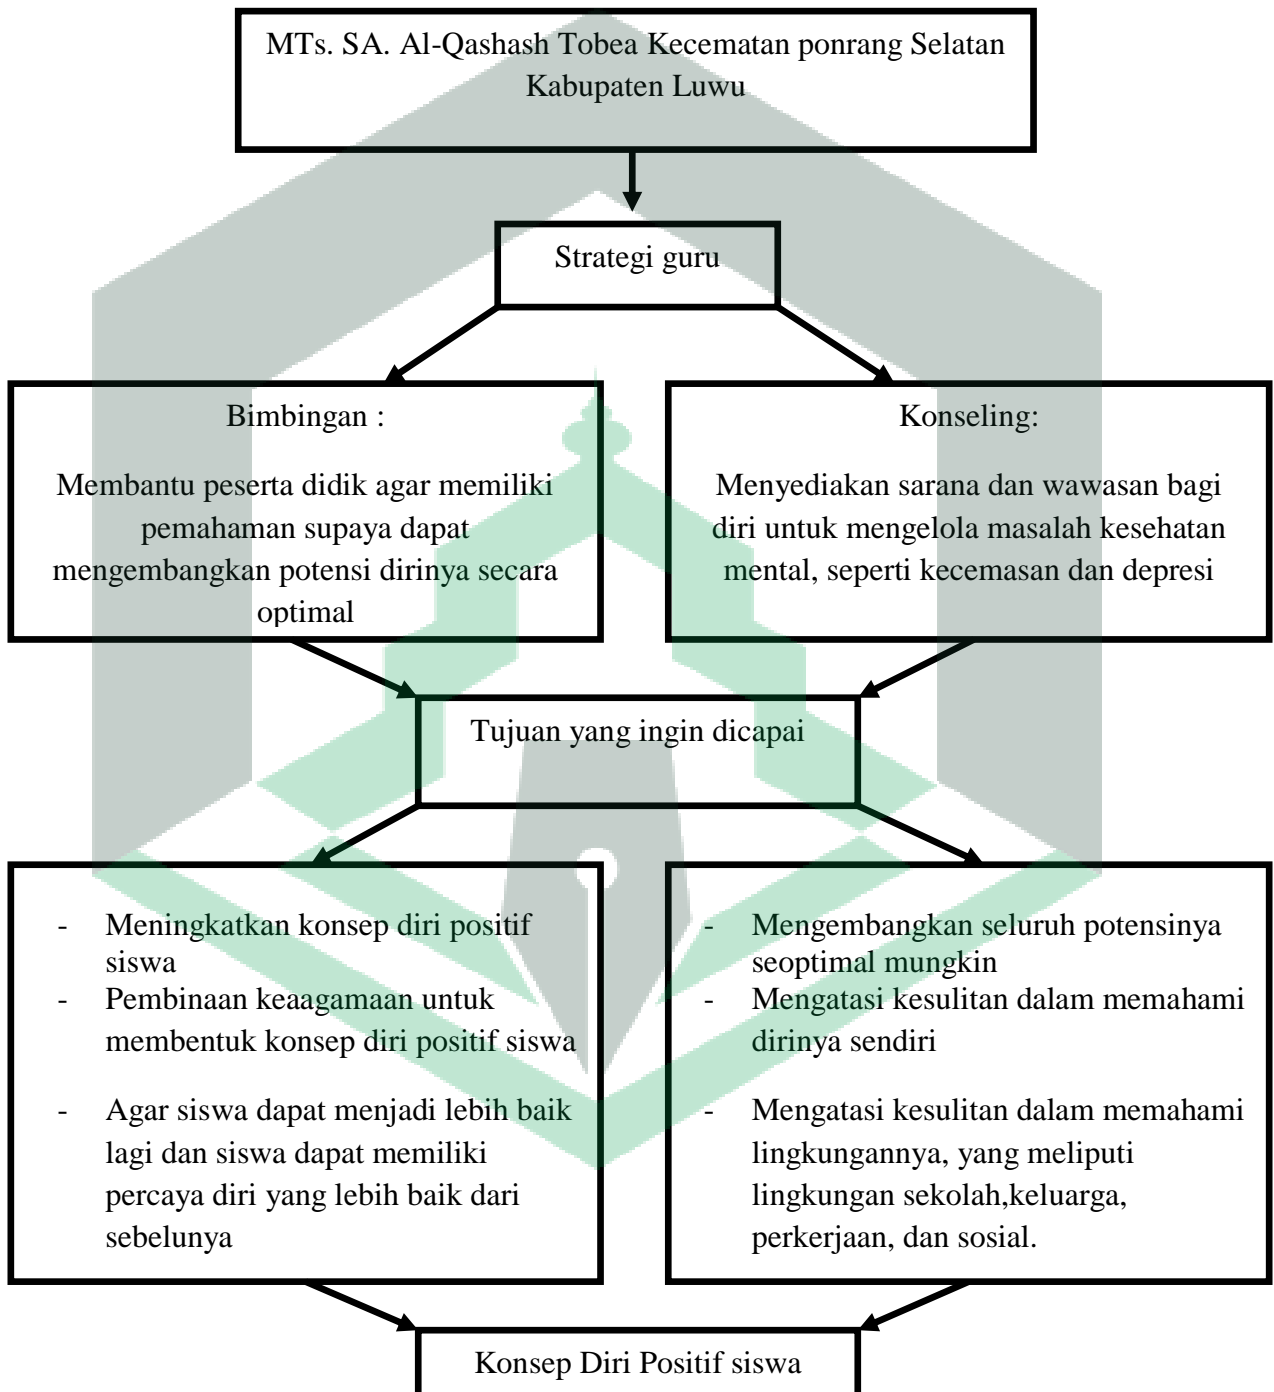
MTs. SA. Al-Qashash Tobea Kecematan ponrang Selatan Kabupaten Luwu

Strategi guru

Bimbingan :

Membantu peserta didik agar memiliki pemahaman supaya dapat mengembangkan potensi dirinya secara optimal

Konseling:

Menyediakan sarana dan wawasan bagi diri untuk mengelola masalah kesehatan mental, seperti kecemasan dan depresi

Tujuan yang ingin dicapai

- Meningkatkan konsep diri positif siswa
- Pembinaan keaagamaan untuk membentuk konsep diri positif siswa
- Agar siswa dapat menjadi lebih baik lagi dan siswa dapat memiliki percaya diri yang lebih baik dari sebelunya

- Mengembangkan seluruh potensinya seoptimal mungkin
- Mengatasi kesulitan dalam memahami dirinya sendiri
- Mengatasi kesulitan dalam memahami lingkungannya, yang meliputi lingkungan sekolah,keluarga, perkerjaan, dan sosial.

Konsep Diri Positif siswa